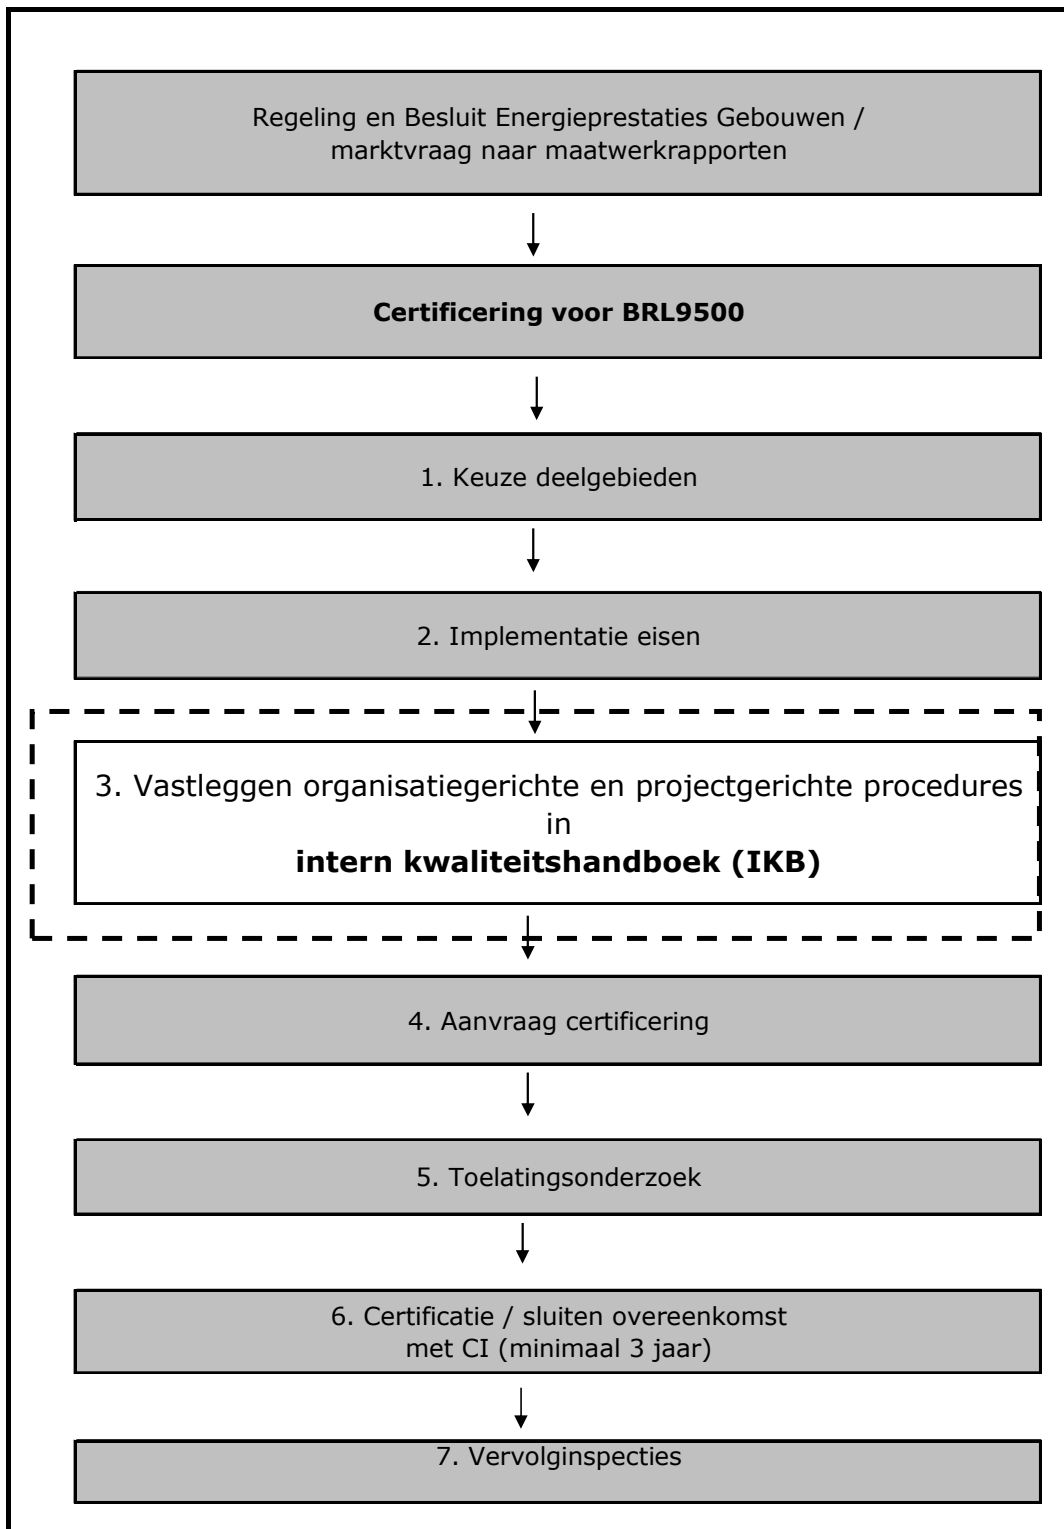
Regeling en Besluit Energieprestaties Gebouwen / marktvraag naar maatwerkrapporten

**Certificering voor BRL9500**

1. Keuze deelgebieden

2. Implementatie eisen

3. Vastleggen organisatiegerichte en projectgerichte procedures in
**intern kwaliteitshandboek (IKB)**

4. Aanvraag certificering

5. Toelatingsonderzoek

6. Certificatie / sluiten overeenkomst met CI (minimaal 3 jaar)

7. Vervolginspecties